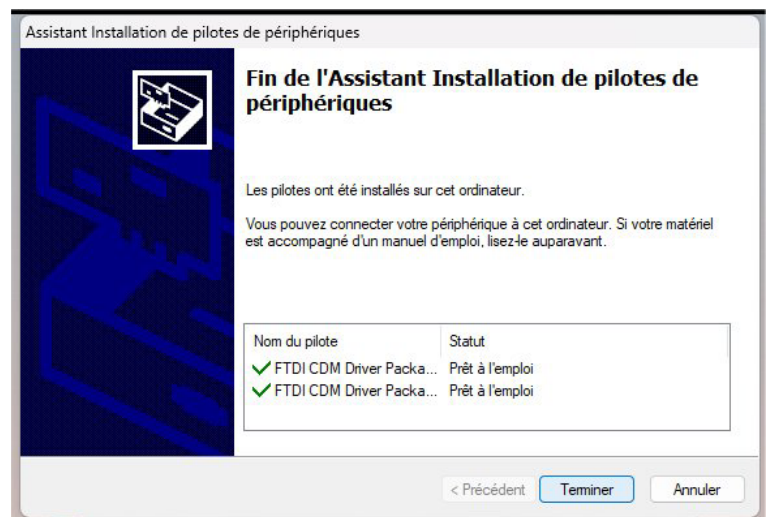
Assistant Installation de pilotes de périphériques

Fin de l'Assistant Installation de pilotes de périphériques

Les pilotes ont été installés sur cet ordinateur.

Vous pouvez connecter votre périphérique à cet ordinateur. Si votre matériel est accompagné d'un manuel d'emploi, lisez-le auparavant.

| Nom du pilote | Statut |
|---|---|
| FTDI CDM Driver Packa... | Prêt à l'emploi |
| FTDI CDM Driver Packa... | Prêt à l'emploi |

< Précédent Terminer Annuler